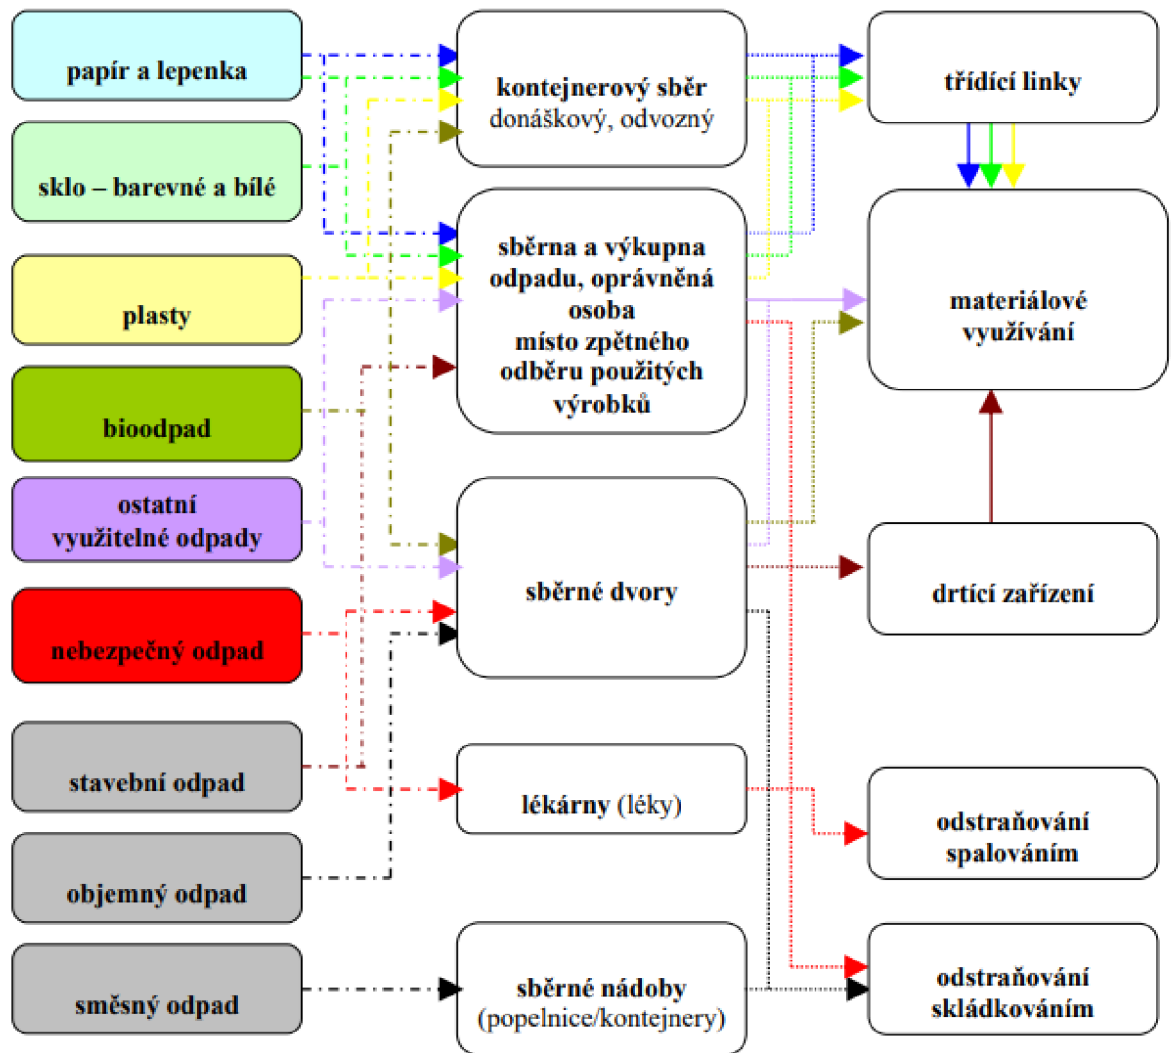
papír a lepenka

sklo – barevné a bílé

plasty

bioodpad

ostatní využitelné odpady

nebezpečný odpad

stavební odpad

objemný odpad

směsný odpad

kontejnerový sběr donáškový, odvozný

sběrna a výkupna odpadu, oprávněná osoba místo zpětného odběru použitých výrobků

sběrné dvory

lékárny (léky)

sběrné nádoby (popelnice/kontejnery)

třídící linky

materiálové využívání

drtící zařízení

odstraňování spalováním

odstraňování skládkováním